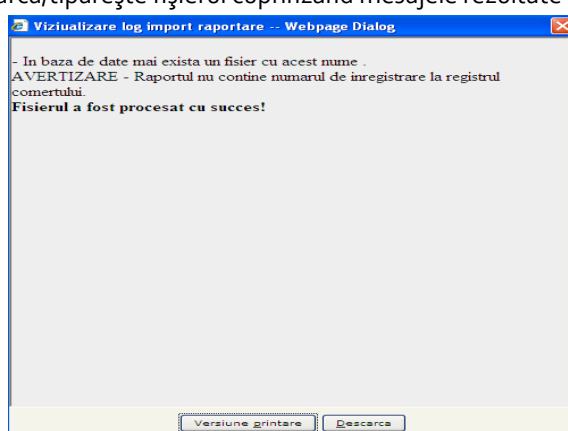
arca/tipăreşte fişierul cuprinzând mesajele rezultate

Viziualizare log import raportare -- Webpage Dialog

- In baza de date mai exista un fisier cu acest nume .
AVERTIZARE - Raportul nu contine numarul de inregistrare la registrul comertului.
**Fisierul a fost procesat cu succes!**

Versiune printare | Descarca